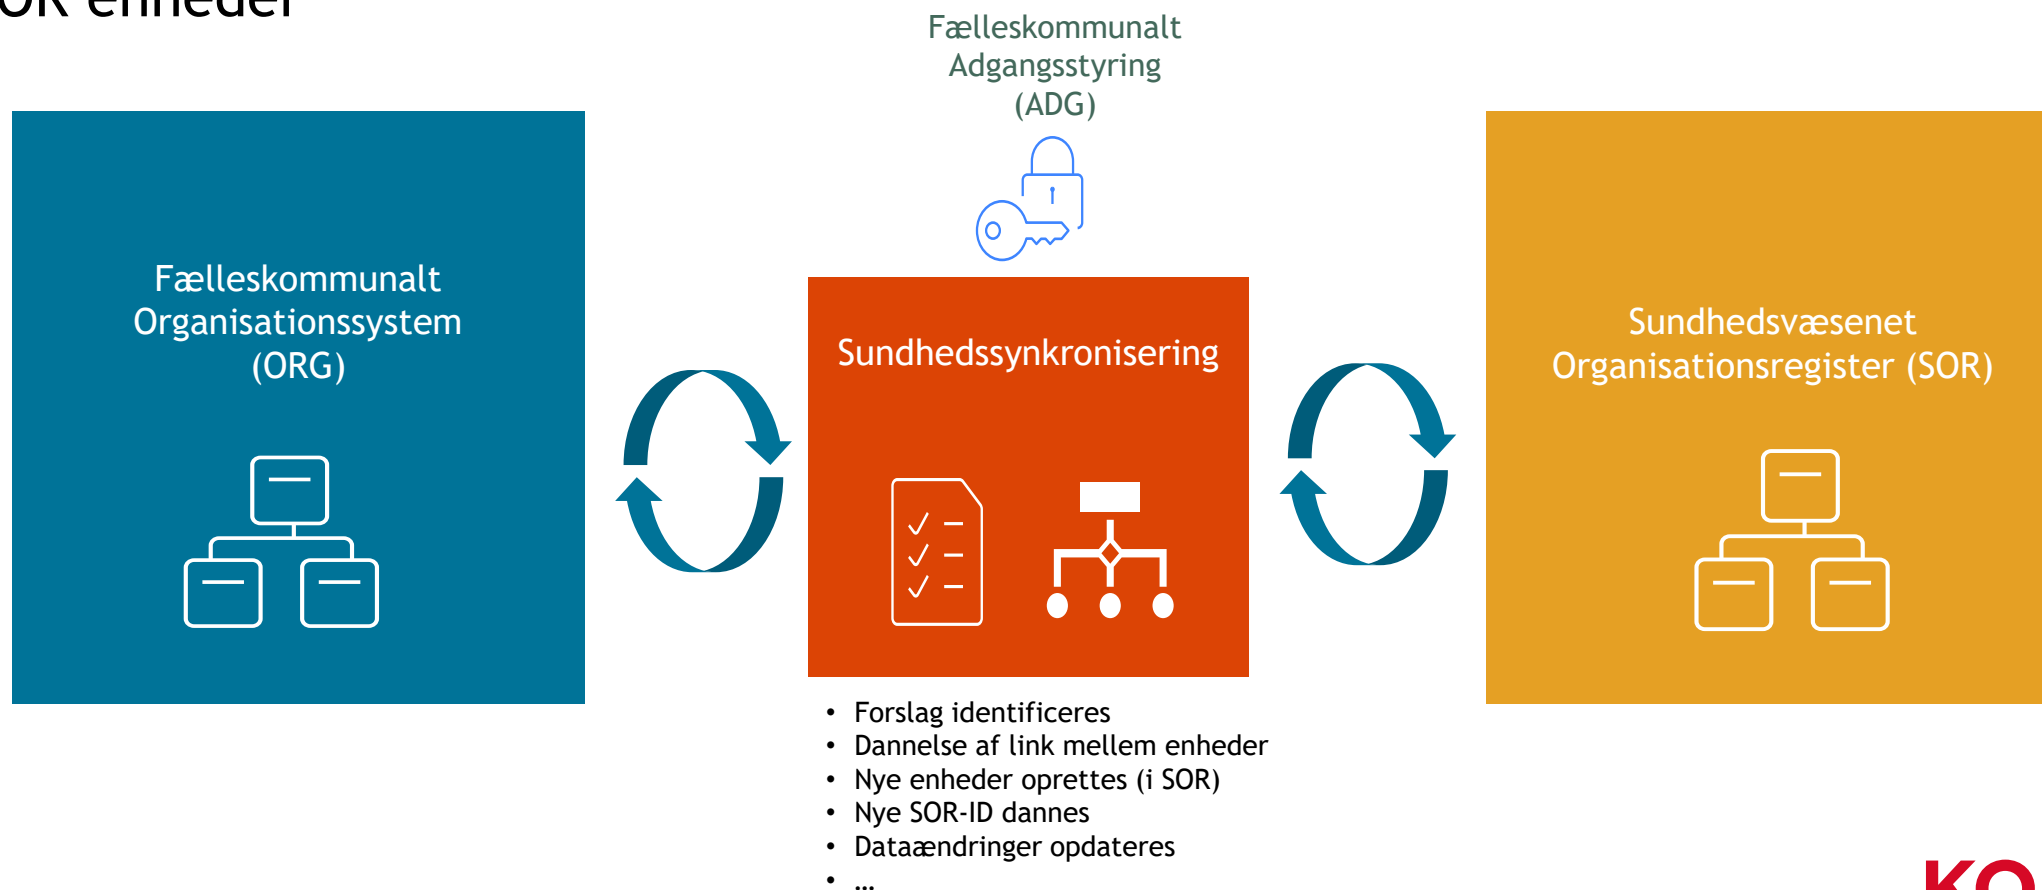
OR enheder

Fælleskommunalt Adgangsstyring (ADG)

Fælleskommunalt Organisationssystem (ORG)

Sundhedssynkronisering

Sundhedsvæsenet Organisationsregister (SOR)

- Forslag identificeres
- Dannelse af link mellem enheder
- Nye enheder oprettes (i SOR)
- Nye SOR-ID dannes
- Dataændringer opdateres
- ...

KO